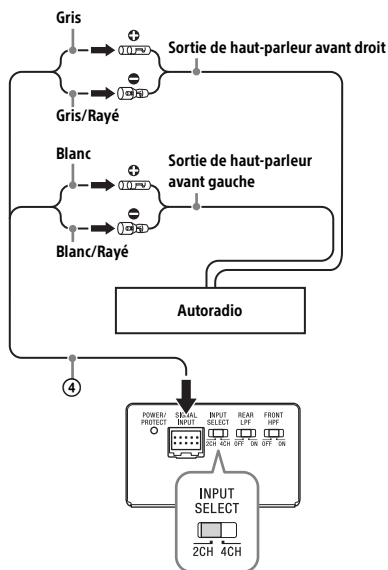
Gris

Sortie de haut-parleur avant droit

Gris/Rayé

Blanc

Sortie de haut-parleur avant gauche

Blanc/Rayé

Autoradio

④

POWER/ PROTECT

SIGNAL INPUT

INPUT SELECT 2CH 4CH

REAR LPF OFF ON

FRONT HPF OFF ON

INPUT SELECT

2CH 4CH